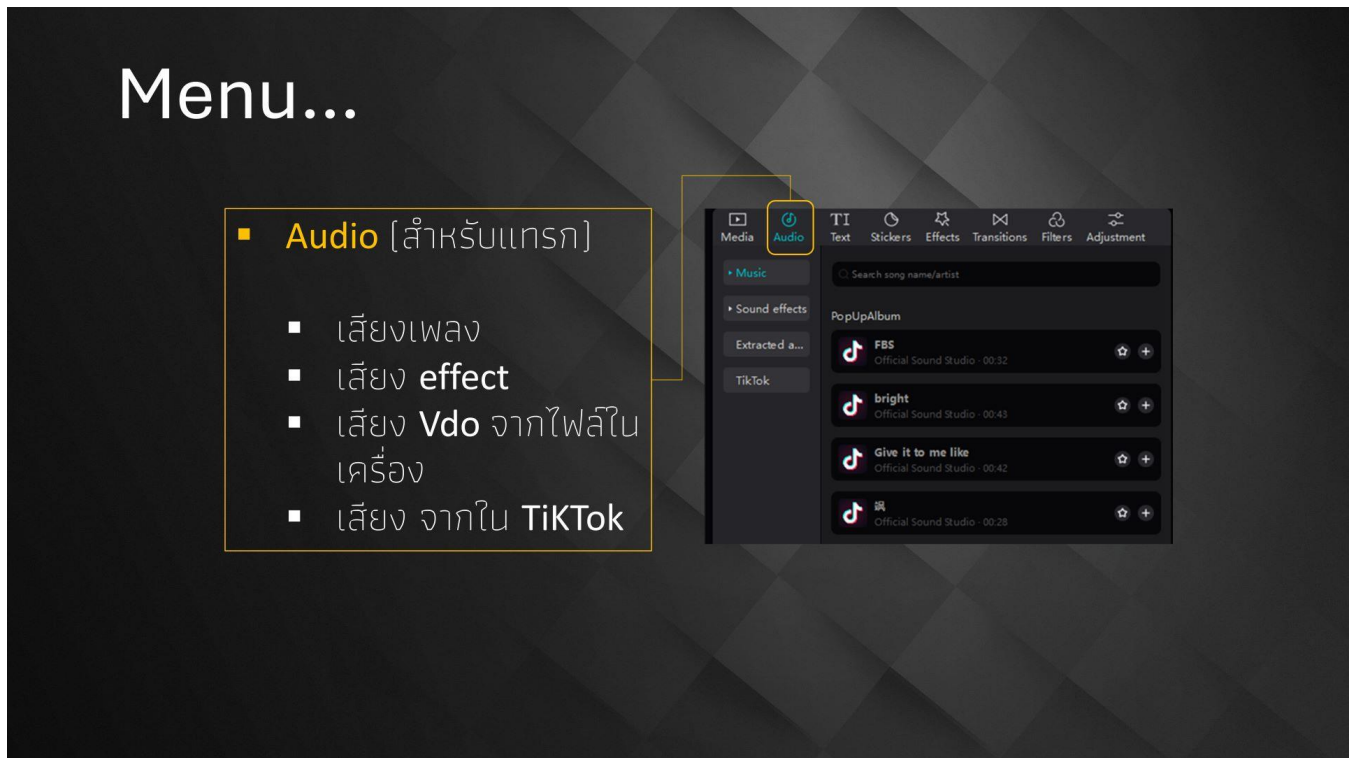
Menu…

- Audio [สำหรับแทรก]
  - เสียงเพลง
  - เสียง effect
  - เสียง Vdo จากไฟล์ในเครื่อง
  - เสียง จากใน TiKTok

Media Audio Text Stickers Effects Transitions Filters Adjustment

Music
Sound effects
Extracted a…
TikTok

Search song name/artist

PopUpAlbum

FBS
Official Sound Studio · 00:32

bright
Official Sound Studio · 00:43

Give it to me like
Official Sound Studio · 00:42

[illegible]
Official Sound Studio · 00:28